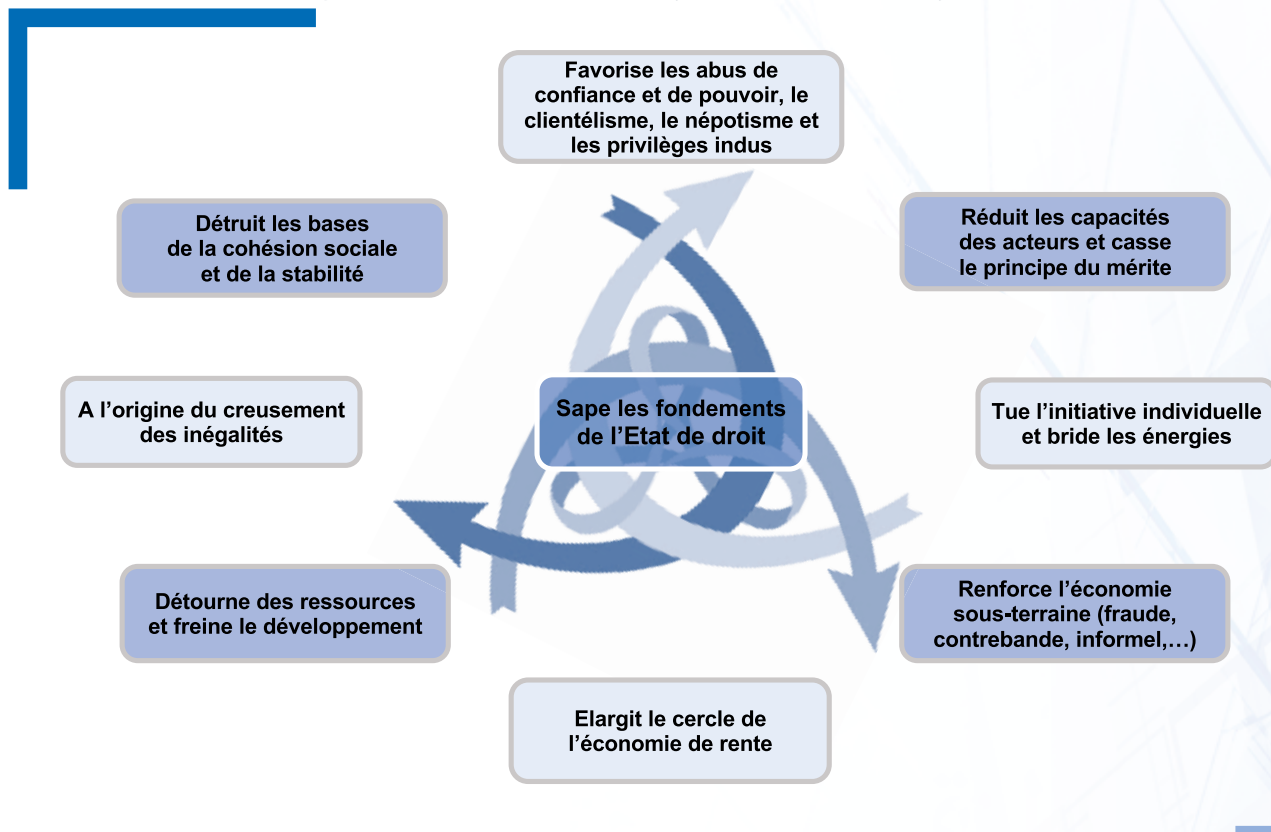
Favorise les abus de confiance et de pouvoir, le clientélisme, le népotisme et les privilèges indus

Détruit les bases de la cohésion sociale et de la stabilité

Réduit les capacités des acteurs et casse le principe du mérite

A l'origine du creusement des inégalités

Sape les fondements de l'Etat de droit

Tue l'initiative individuelle et bride les énergies

Détourne des ressources et freine le développement

Renforce l'économie sous-terraine (fraude, contrebande, informel,…)

Elargit le cercle de l'économie de rente